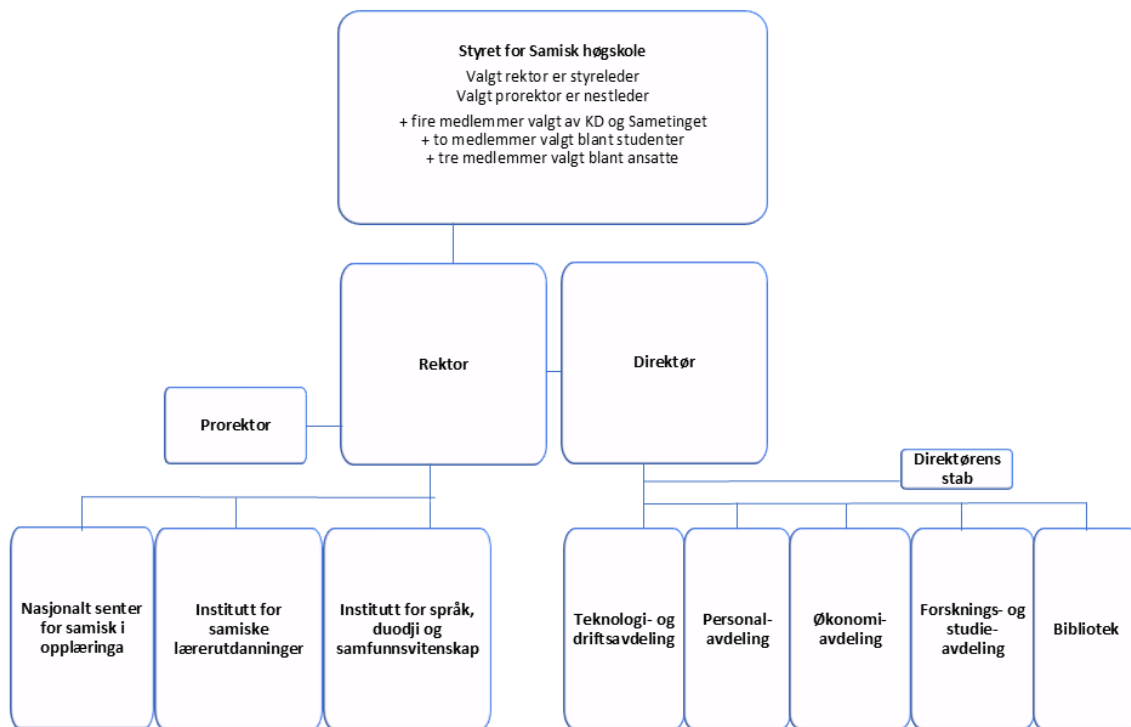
Styret for Samisk høgskole
Valgt rektor er styreleder
Valgt prorektor er nestleder

+ fire medlemmer valgt av KD og Sametinget
+ to medlemmer valgt blant studenter
+ tre medlemmer valgt blant ansatte

Rektor

Direktør

Prorektor

Direktørens stab

Nasjonalt senter for samisk i opplæringa

Institutt for samiske lærerutdanninger

Institutt for språk, duodji og samfunnsvitenskap

Teknologi- og driftsavdeling

Personal-avdeling

Økonomi-avdeling

Forsknings- og studie-avdeling

Bibliotek